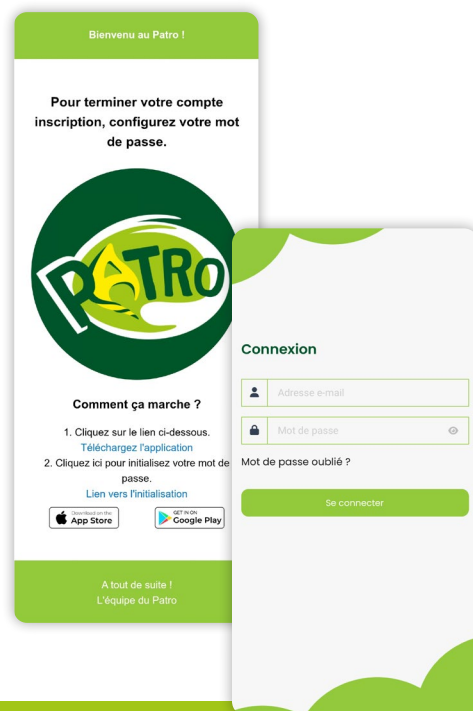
Bienvenu au Patro !

Pour terminer votre compte inscription, configurez votre mot de passe.

PATRO

Comment ça marche ?

1. Cliquez sur le lien ci-dessous.
Téléchargez l'application
2. Cliquez ici pour initialisez votre mot de passe.
Lien vers l'initialisation

Download on the App Store

GET IT ON Google Play

A tout de suite !
L'équipe du Patro

Connexion

Adresse e-mail

Mot de passe

Mot de passe oublié ?

Se connecter